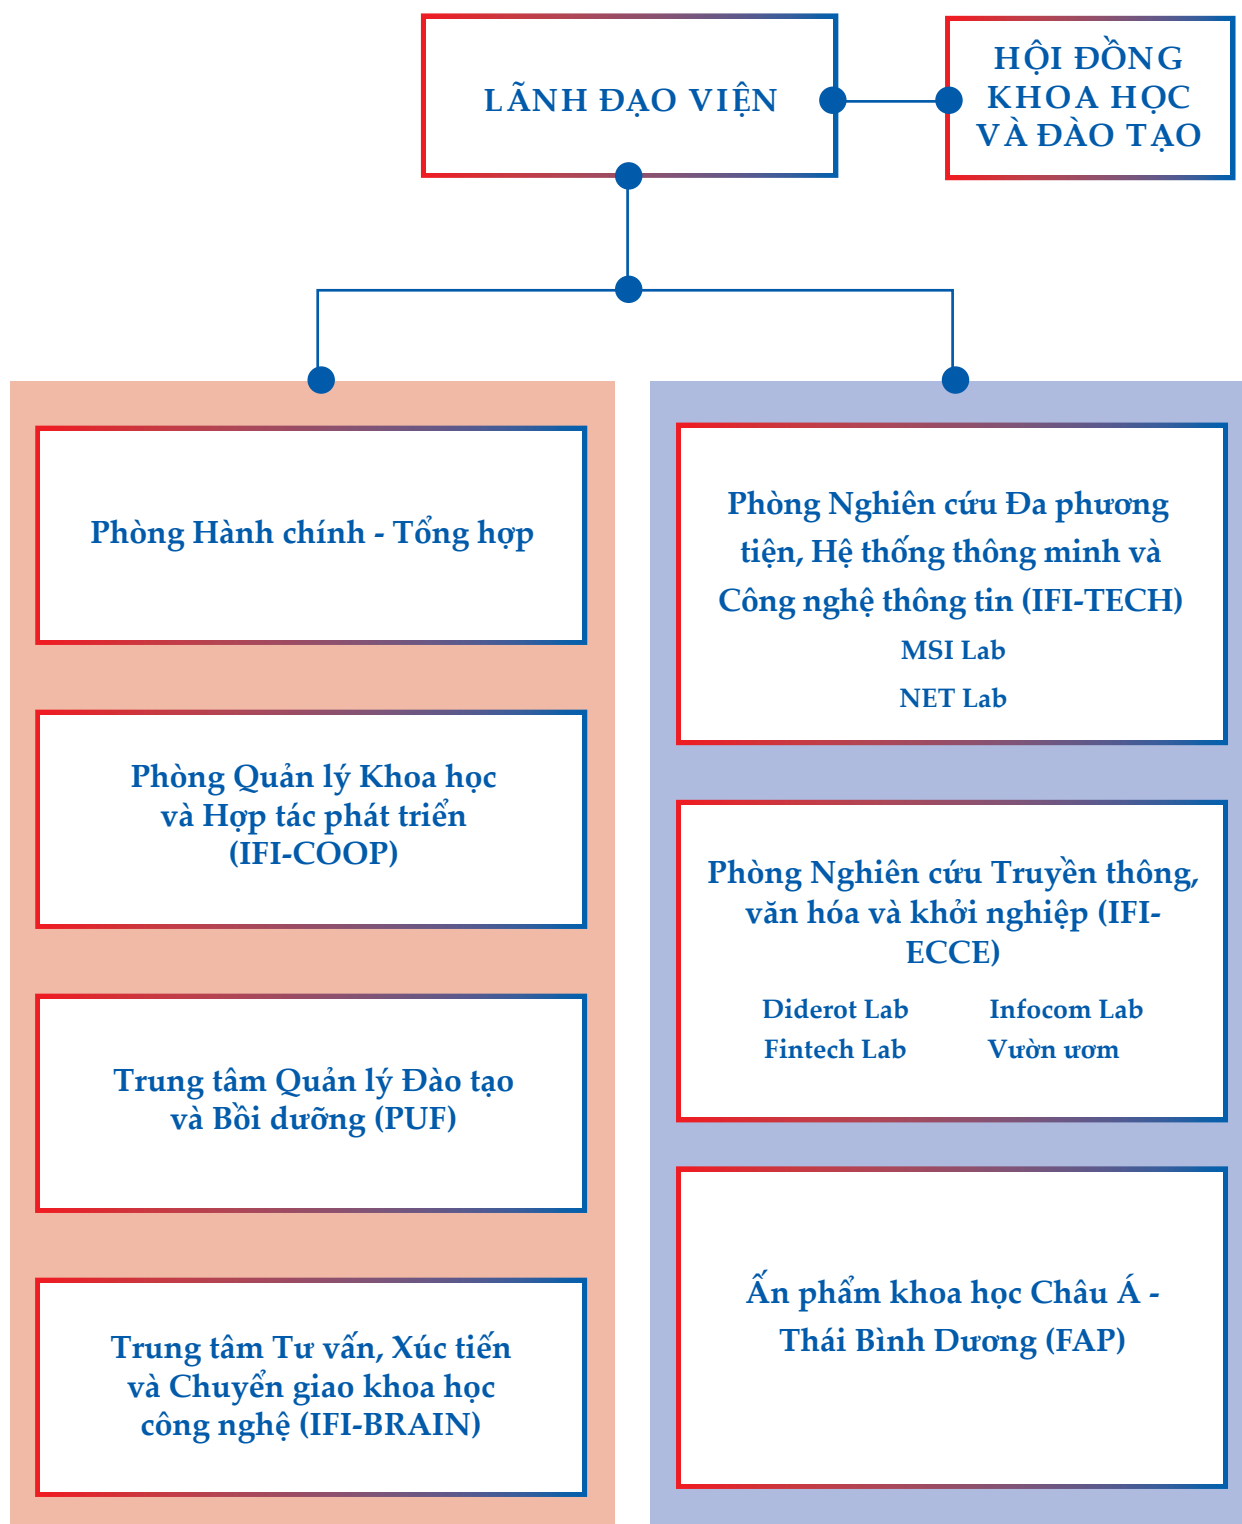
LÃNH ĐẠO VIỆN

HỘI ĐỒNG KHOA HỌC VÀ ĐÀO TẠO

Phòng Hành chính - Tổng hợp

Phòng Quản lý Khoa học và Hợp tác phát triển (IFI-COOP)

Trung tâm Quản lý Đào tạo và Bồi dưỡng (PUF)

Trung tâm Tư vấn, Xúc tiến và Chuyển giao khoa học công nghệ (IFI-BRAIN)

Phòng Nghiên cứu Đa phương tiện, Hệ thống thông minh và Công nghệ thông tin (IFI-TECH)

MSI Lab

NET Lab

Phòng Nghiên cứu Truyền thông, văn hóa và khởi nghiệp (IFI-ECCE)

Diderot Lab

Infocom Lab

Fintech Lab

Vườn ươm

Ấn phẩm khoa học Châu Á - Thái Bình Dương (FAP)